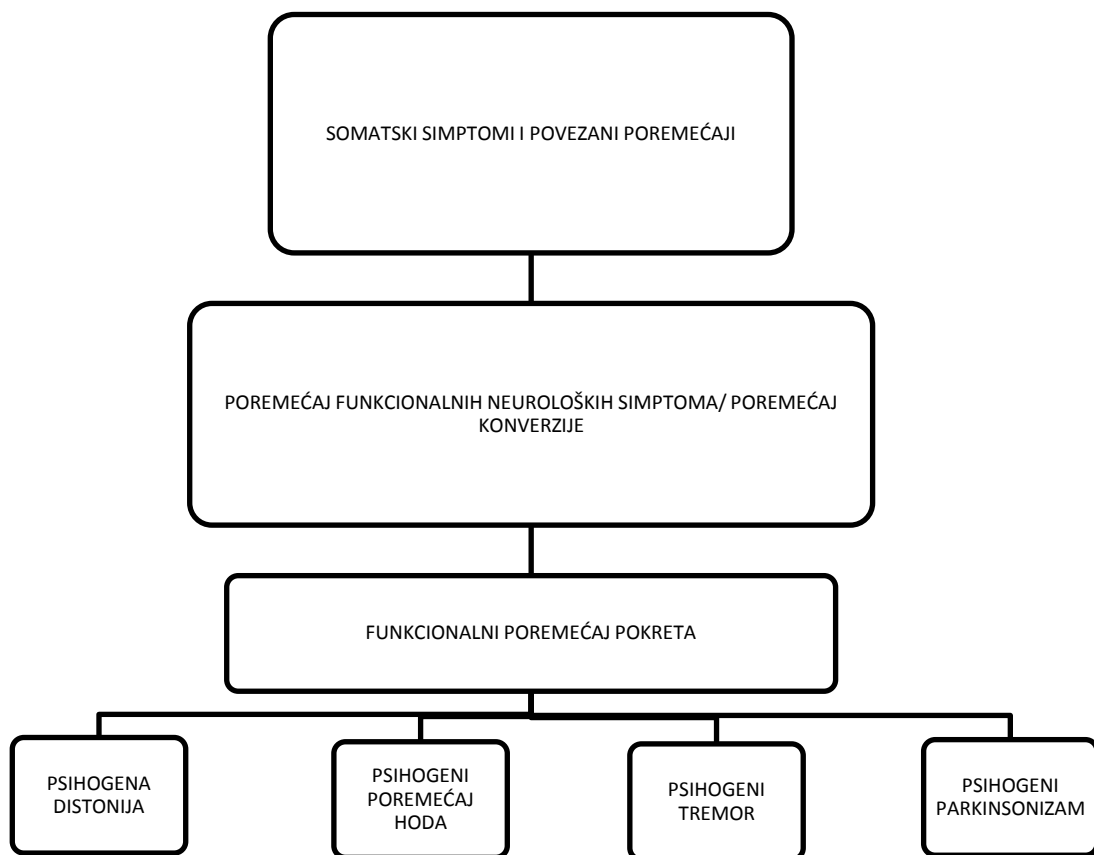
SOMATSKI SIMPTOMI I POVEZANI POREMEĆAJI

POREMEĆAJ FUNKCIONALNIH NEUROLOŠKIH SIMPTOMA/ POREMEĆAJ KONVERZIJE

FUNKCIONALNI POREMEĆAJ POKRETA

PSIHOGENA DISTONIJA

PSIHOGENI POREMEĆAJ HODA

PSIHOGENI TREMOR

PSIHOGENI PARKINSONIZAM